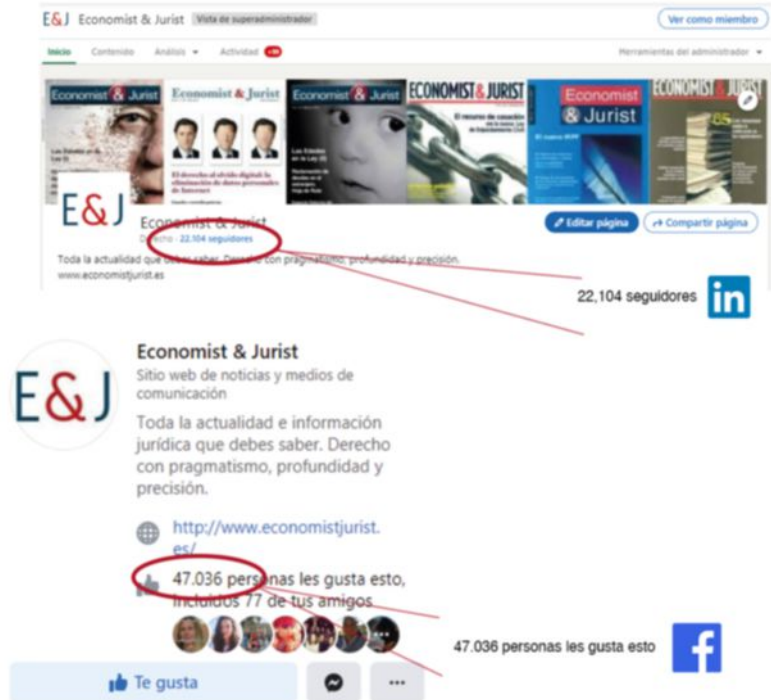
E&J Economist & Jurist Vista de superadministrador

Ver como miembro

Inicio Contenido Análisis Actividad

Herramientas del administrador

Economist & Jurist

Economist & Jurist

Economist & Jurist

ECONOMIST & JURIST

Economist & Jurist

ECONOMIST & JURIST

E&J

Economist & Jurist

Derecho · 22.104 seguidores

Editar página

Compartir página

Toda la actualidad que debes saber. Derecho con pragmatismo, profundidad y precisión.

www.economistjurist.es

22,104 seguidores

in

E&J

Economist & Jurist

Sitio web de noticias y medios de comunicación

Toda la actualidad e información jurídica que debes saber. Derecho con pragmatismo, profundidad y precisión.

http://www.economistjurist.es/

47.036 personas les gusta esto, incluidos 77 de tus amigos

47.036 personas les gusta esto

f

Te gusta

...